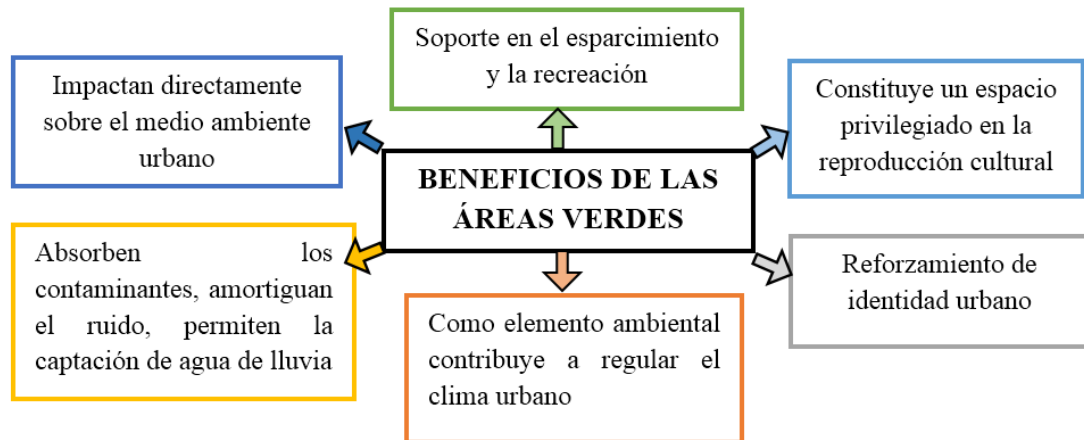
BENEFICIOS DE LAS ÁREAS VERDES

Soporte en el esparcimiento y la recreación

Impactan directamente sobre el medio ambiente urbano

Constituye un espacio privilegiado en la reproducción cultural

Absorben los contaminantes, amortiguan el ruido, permiten la captación de agua de lluvia

Reforzamiento de identidad urbano

Como elemento ambiental contribuye a regular el clima urbano